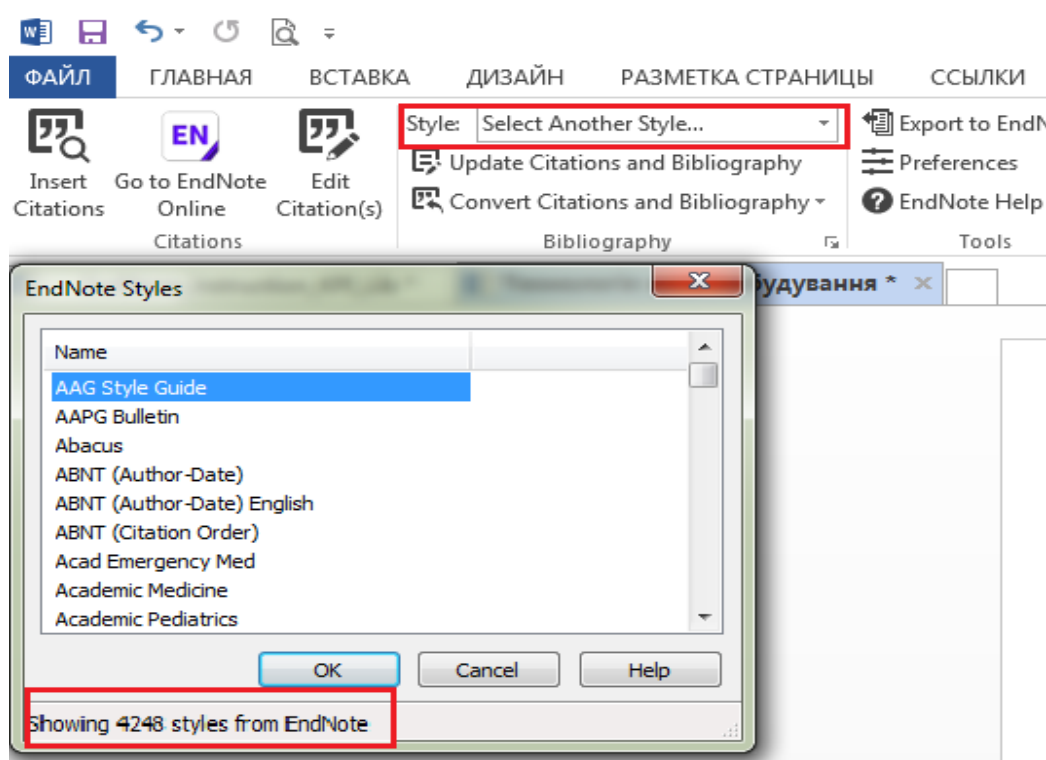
ФАЙЛ ГЛАВНАЯ ВСТАВКА ДИЗАЙН РАЗМЕТКА СТРАНИЦЫ ССЫЛКИ

Insert Citations | Go to EndNote Online | Edit Citation(s)
Citations

Style: Select Another Style...
Update Citations and Bibliography
Convert Citations and Bibliography
Bibliography

Export to EndN
Preferences
EndNote Help
Tools

будування *

EndNote Styles

Name
AAG Style Guide
AAPG Bulletin
Abacus
ABNT (Author-Date)
ABNT (Author-Date) English
ABNT (Citation Order)
Acad Emergency Med
Academic Medicine
Academic Pediatrics

OK Cancel Help

Showing 4248 styles from EndNote